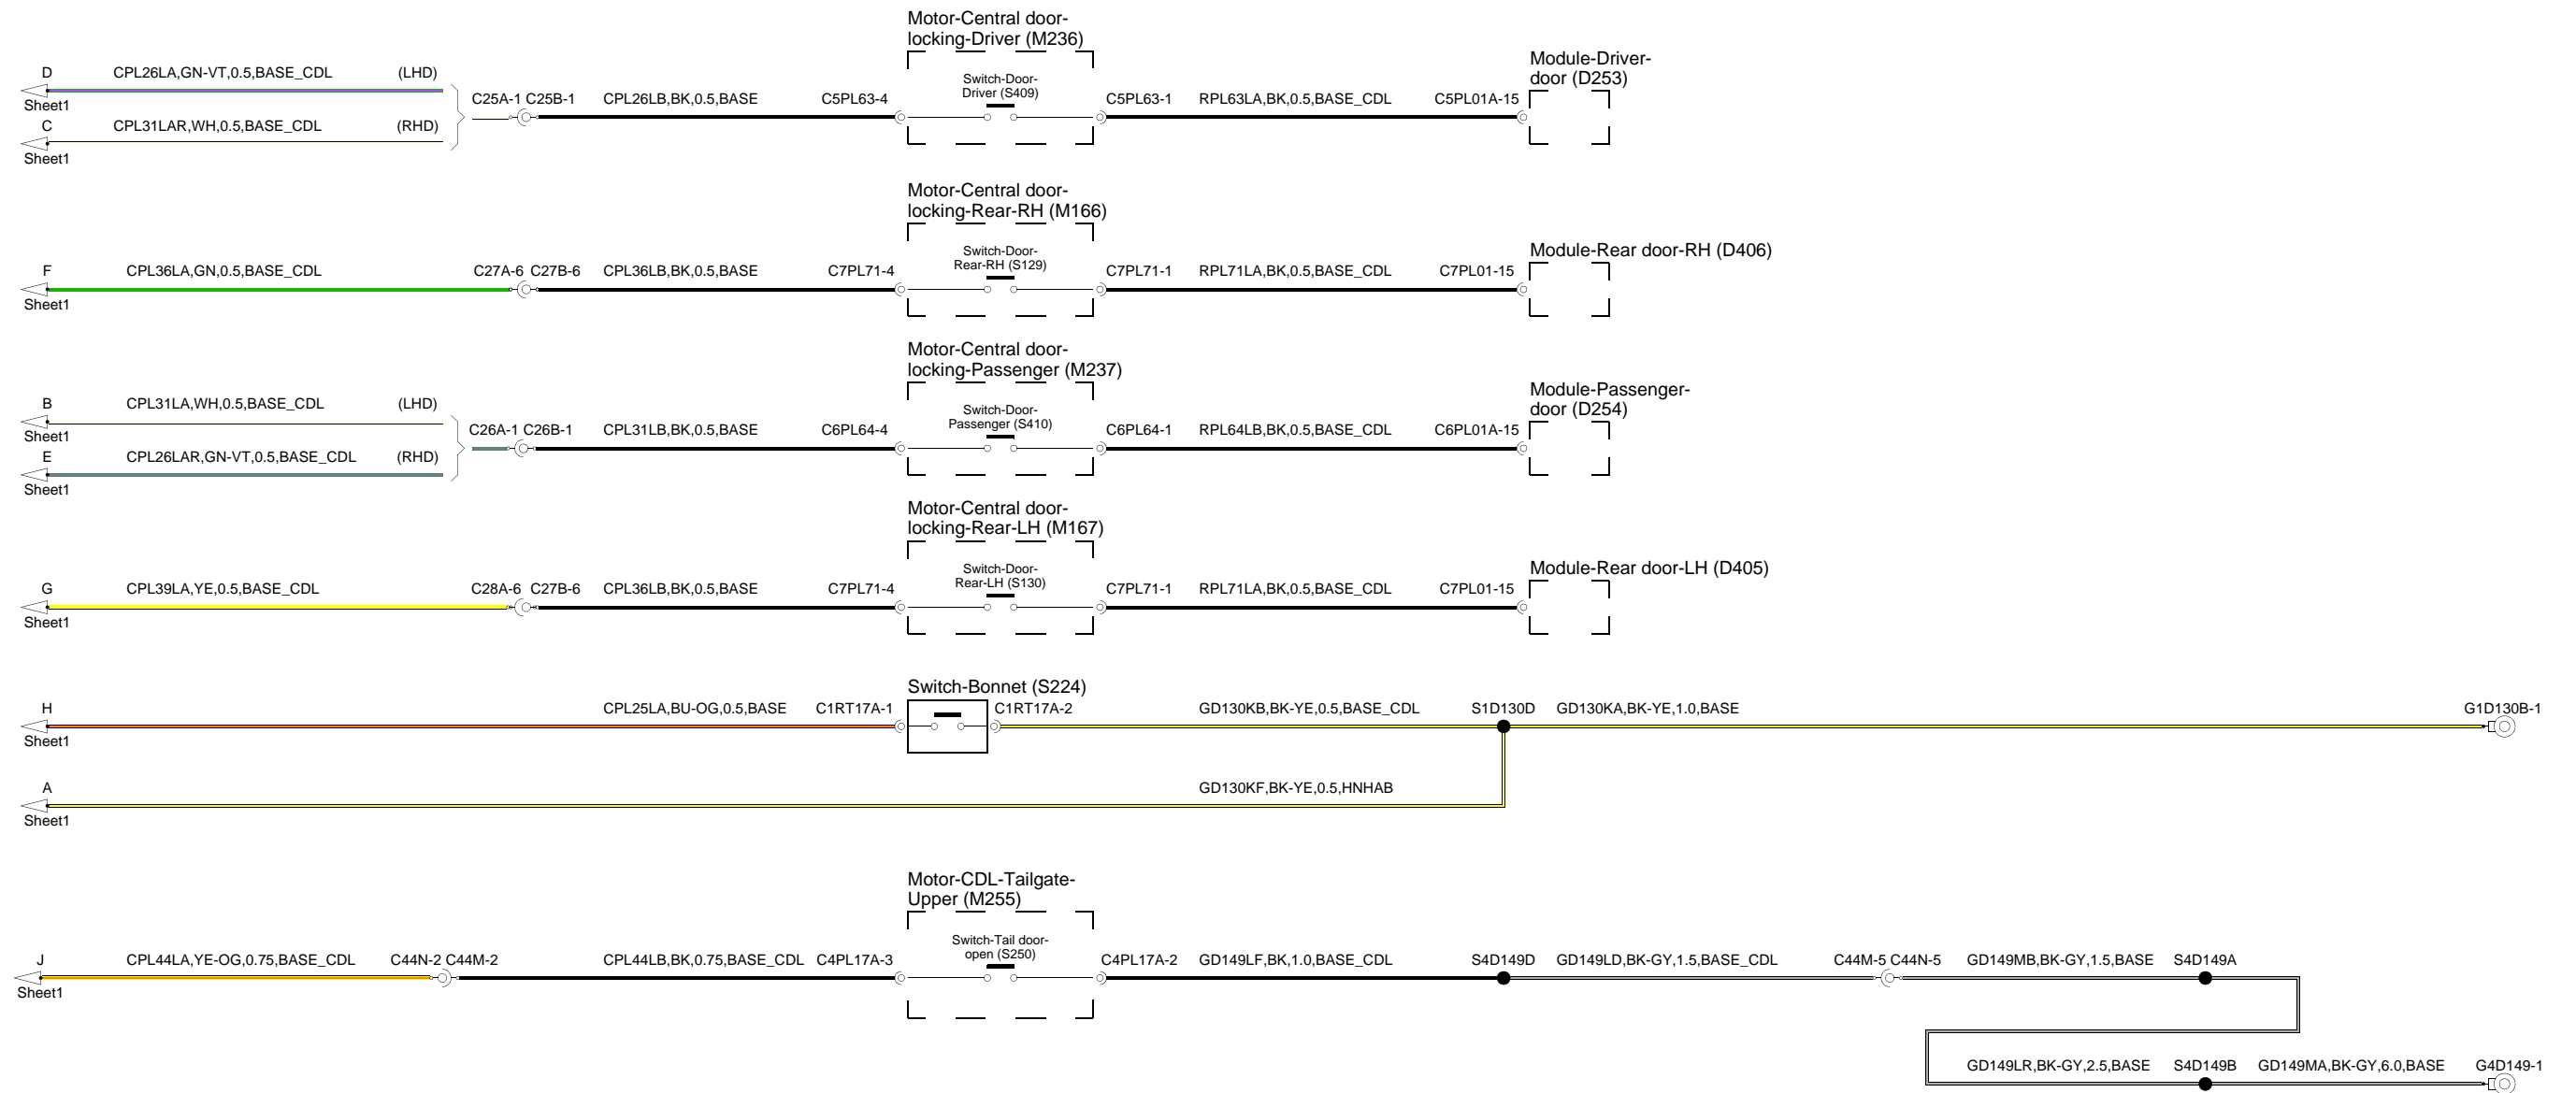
Motor-Central door-locking-Driver (M236)

D
CPL26LA,GN-VT,0.5,BASE_CDL
(LHD)
Sheet1
C
CPL31LAR,WH,0.5,BASE_CDL
(RHD)
Sheet1
C25A-1 C25B-1
CPL26LB,BK,0.5,BASE
C5PL63-4
Switch-Door-Driver (S409)
C5PL63-1
RPL63LA,BK,0.5,BASE_CDL
C5PL01A-15
Module-Driver-door (D253)

Motor-Central door-locking-Rear-RH (M166)

F
CPL36LA,GN,0.5,BASE_CDL
C27A-6 C27B-6
CPL36LB,BK,0.5,BASE
C7PL71-4
Switch-Door-Rear-RH (S129)
C7PL71-1
RPL71LA,BK,0.5,BASE_CDL
C7PL01-15
Module-Rear door-RH (D406)
Sheet1

Motor-Central door-locking-Passenger (M237)

B
CPL31LA,WH,0.5,BASE_CDL
(LHD)
Sheet1
E
CPL26LAR,GN-VT,0.5,BASE_CDL
(RHD)
Sheet1
C26A-1 C26B-1
CPL31LB,BK,0.5,BASE
C6PL64-4
Switch-Door-Passenger (S410)
C6PL64-1
RPL64LB,BK,0.5,BASE_CDL
C6PL01A-15
Module-Passenger-door (D254)

Motor-Central door-locking-Rear-LH (M167)

G
CPL39LA,YE,0.5,BASE_CDL
C28A-6 C27B-6
CPL36LB,BK,0.5,BASE
C7PL71-4
Switch-Door-Rear-LH (S130)
C7PL71-1
RPL71LA,BK,0.5,BASE_CDL
C7PL01-15
Module-Rear door-LH (D405)
Sheet1

Switch-Bonnet (S224)

H
CPL25LA,BU-OG,0.5,BASE
C1RT17A-1
C1RT17A-2
GD130KB,BK-YE,0.5,BASE_CDL
S1D130D
GD130KA,BK-YE,1.0,BASE
G1D130B-1
Sheet1
A
GD130KF,BK-YE,0.5,HNHAB
Sheet1

Motor-CDL-Tailgate-Upper (M255)

J
CPL44LA,YE-OG,0.75,BASE_CDL
C44N-2 C44M-2
CPL44LB,BK,0.75,BASE_CDL
C4PL17A-3
Switch-Tail door-open (S250)
C4PL17A-2
GD149LF,BK,1.0,BASE_CDL
S4D149D
GD149LD,BK-GY,1.5,BASE_CDL
C44M-5 C44N-5
GD149MB,BK-GY,1.5,BASE
S4D149A
Sheet1
GD149LR,BK-GY,2.5,BASE
S4D149B
GD149MA,BK-GY,6.0,BASE
G4D149-1